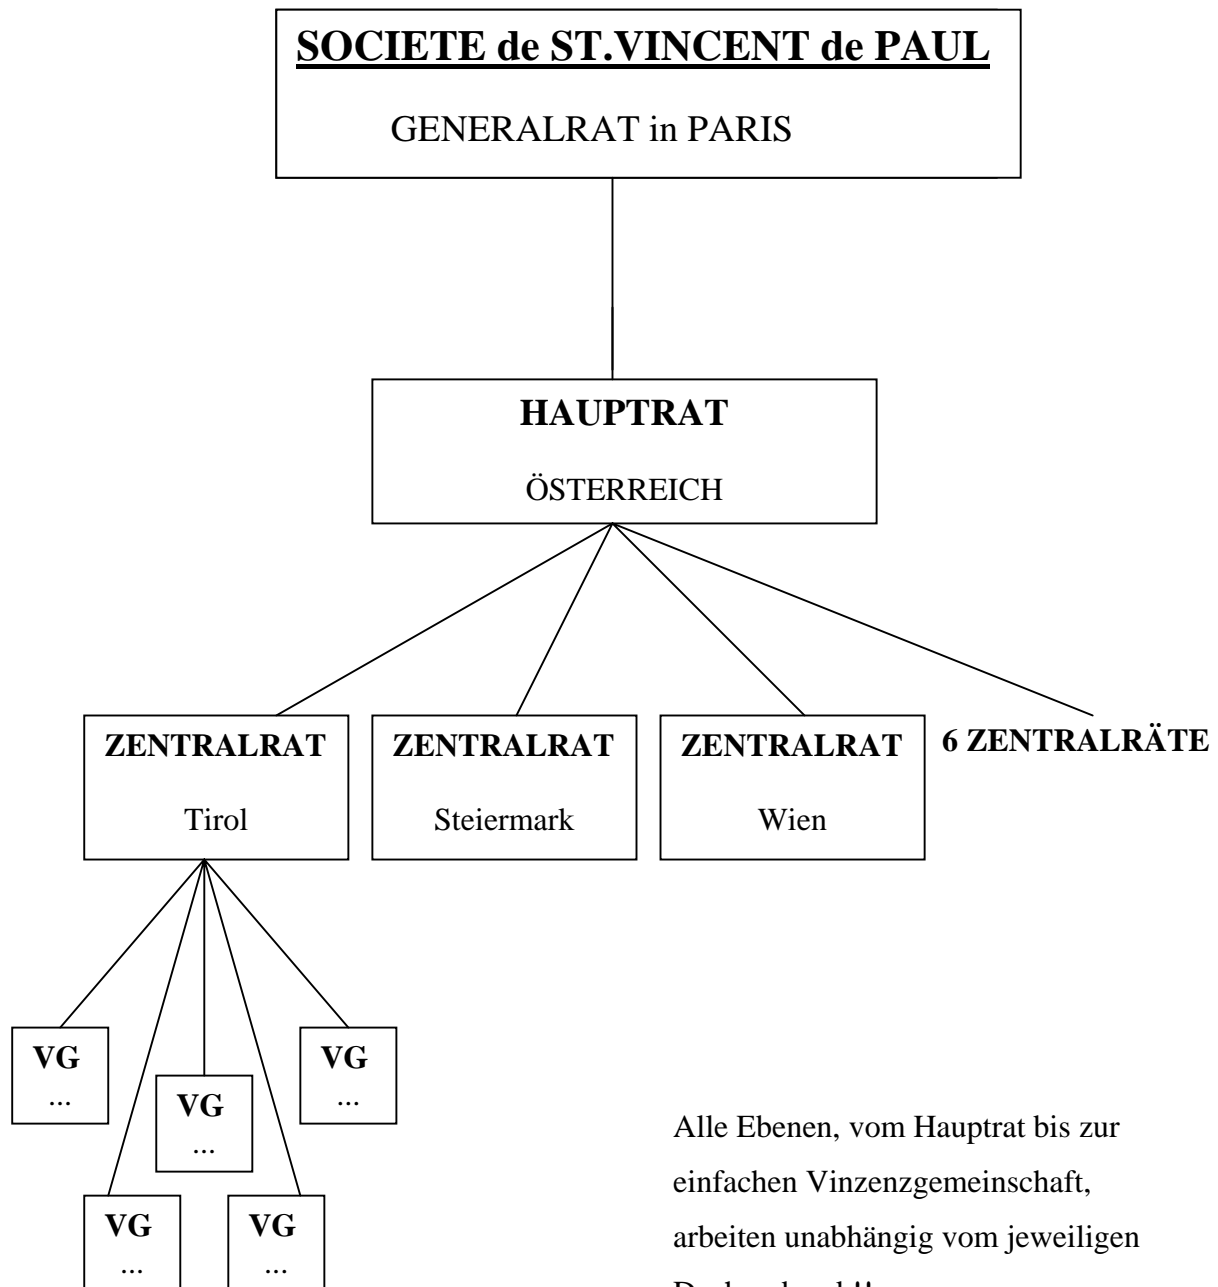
SOCIETE de ST.VINCENT de PAUL

GENERALRAT in PARIS

HAUPTRAT

ÖSTERREICH

ZENTRALRAT

Tirol

ZENTRALRAT

Steiermark

ZENTRALRAT

Wien

6 ZENTRALRÄTE

VG
...

VG
...

VG
...

VG
...

VG
...

Alle Ebenen, vom Hauptrat bis zur einfachen Vinzenzgemeinschaft, arbeiten unabhängig vom jeweiligen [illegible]